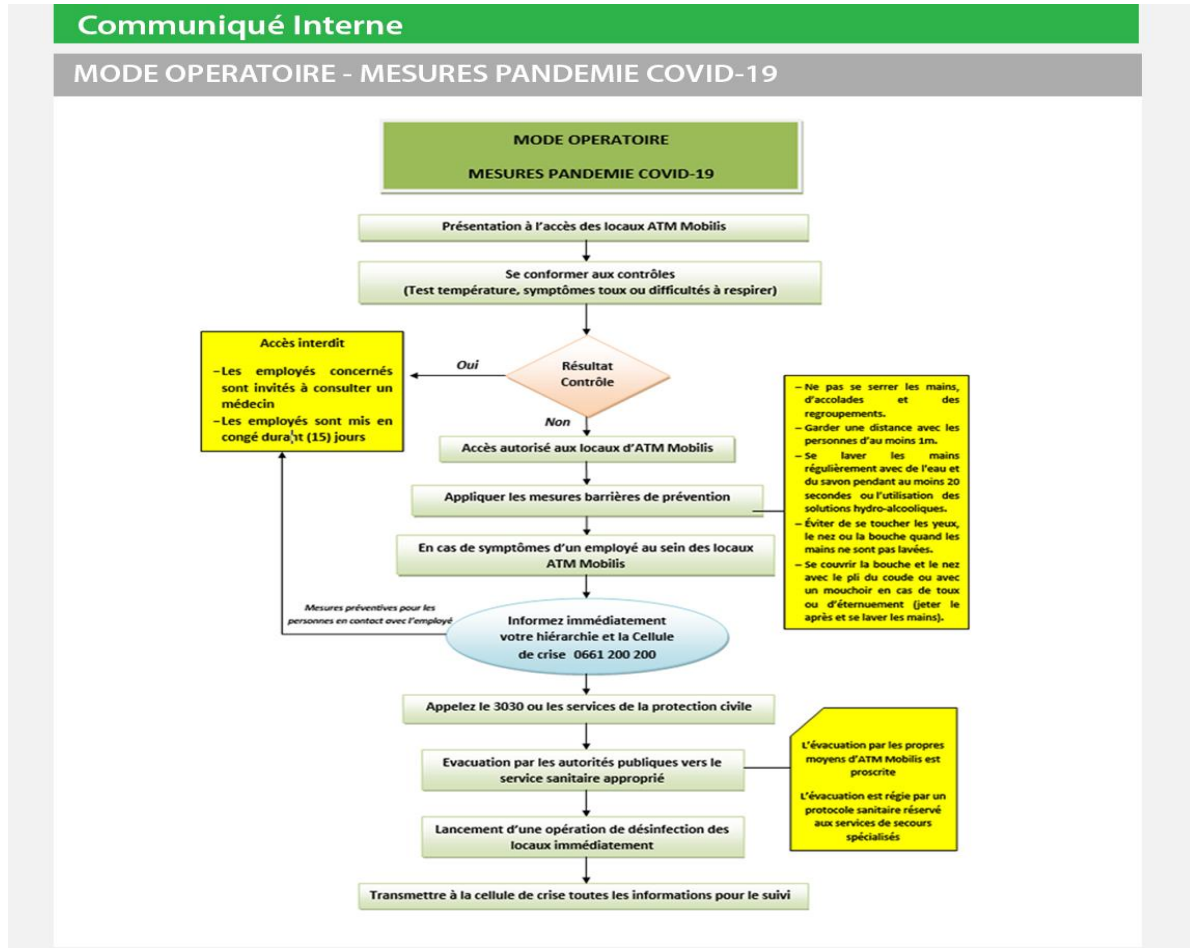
Communiqué Interne

MODE OPERATOIRE - MESURES PANDEMIE COVID-19

MODE OPERATOIRE

MESURES PANDEMIE COVID-19

Présentation à l'accès des locaux ATM Mobilis

Se conformer aux contrôles
(Test température, symptômes toux ou difficultés à respirer)

Accès interdit
–Les employés concernés sont invités à consulter un médecin
–Les employés sont mis en congé durant (15) jours

Oui

Résultat Contrôle

Non

Accès autorisé aux locaux d'ATM Mobilis

– Ne pas se serrer les mains, d'accolades et des regroupements.
– Garder une distance avec les personnes d'au moins 1m.
– Se laver les mains régulièrement avec de l'eau et du savon pendant au moins 20 secondes ou l'utilisation des solutions hydro-alcooliques.
– Éviter de se toucher les yeux, le nez ou la bouche quand les mains ne sont pas lavées.
– Se couvrir la bouche et le nez avec le pli du coude ou avec un mouchoir en cas de toux ou d'éternuement (jeter le après et se laver les mains).

Appliquer les mesures barrières de prévention

En cas de symptômes d'un employé au sein des locaux ATM Mobilis

Mesures préventives pour les personnes en contact avec l'employé

Informez immédiatement votre hiérarchie et la Cellule de crise 0661 200 200

Appelez le 3030 ou les services de la protection civile

Evacuation par les autorités publiques vers le service sanitaire approprié

L'évacuation par les propres moyens d'ATM Mobilis est proscrite

L'évacuation est régie par un protocole sanitaire réservé aux services de secours spécialisés

Lancement d'une opération de désinfection des locaux immédiatement

Transmettre à la cellule de crise toutes les informations pour le suivi